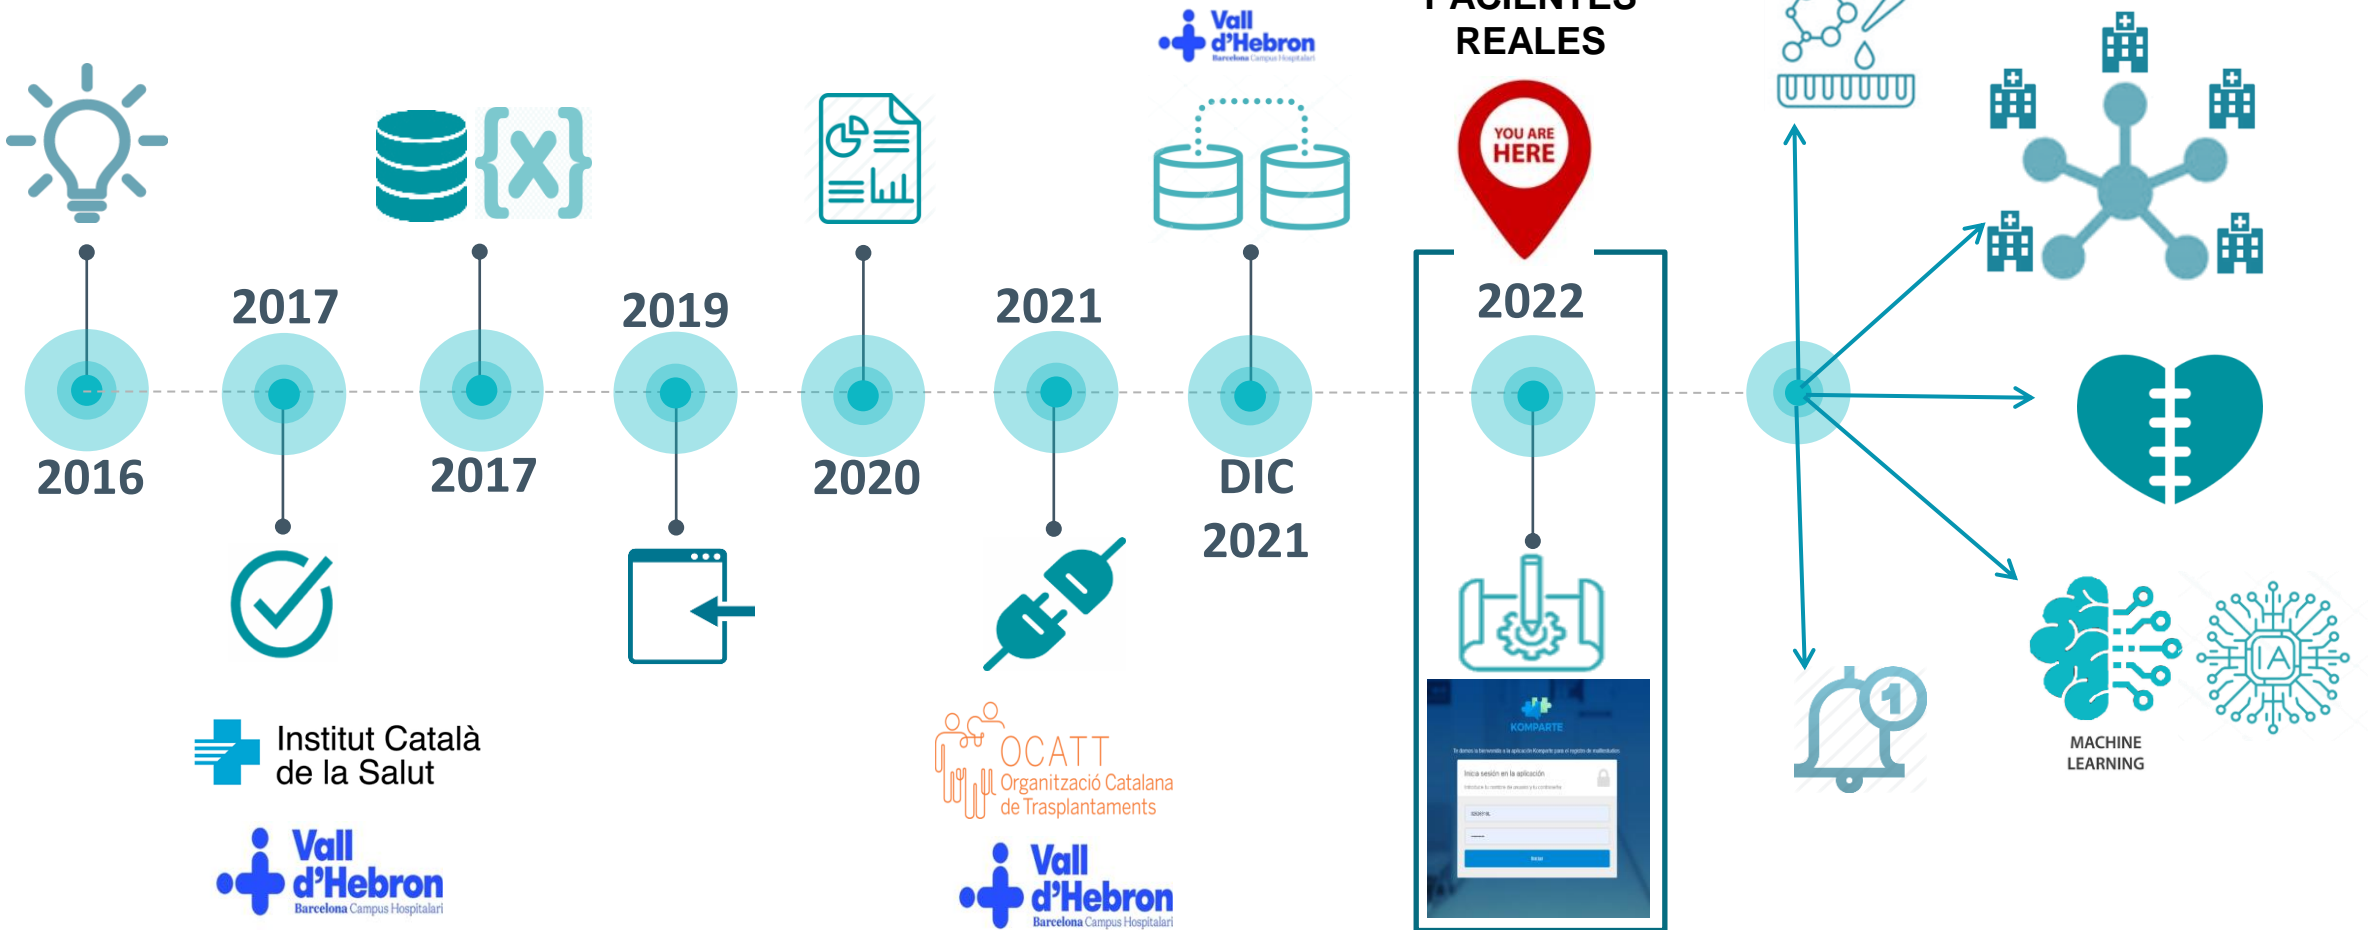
Vall d'Hebron
Barcelona Campus Hospitalari

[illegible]
REALES

YOU ARE HERE

2016

2017

2017

2019

2020

2021

DIC 2021

2022

Institut Català de la Salut

Vall d'Hebron
Barcelona Campus Hospitalari

OCATT
Organització Catalana de Trasplantaments

Vall d'Hebron
Barcelona Campus Hospitalari

KOMPARTE

Inicia sesión en la aplicación

1

MACHINE LEARNING

IA